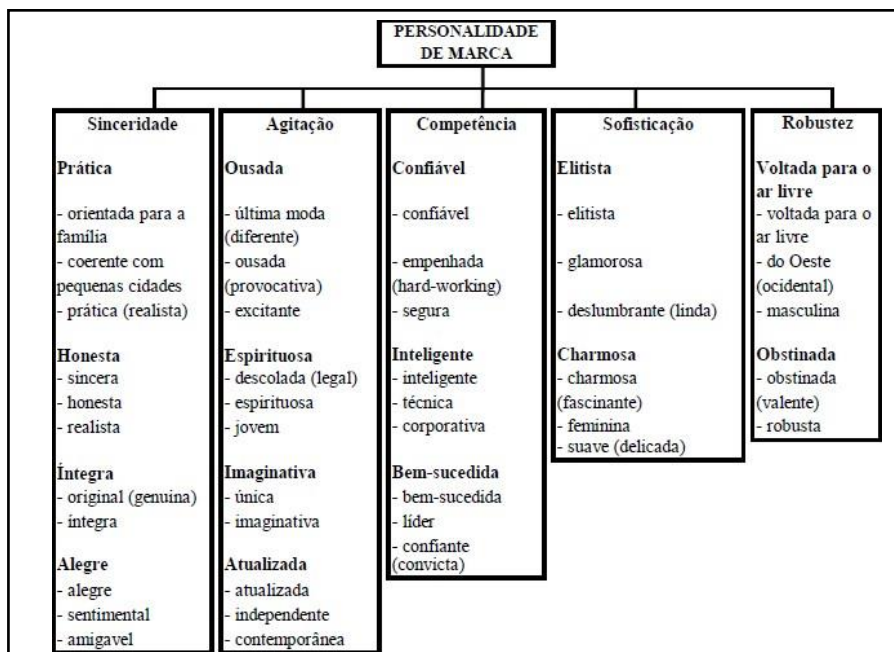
PERSONALIDADE DE MARCA

Sinceridade

Prática

- orientada para a família
- coerente com pequenas cidades
- prática (realista)

Honesta
- sincera
- honesta
- realista

Íntegra
- original (genuina)
- íntegra

Alegre
- alegre
- sentimental
- amigavel

Agitação

Ousada

- última moda (diferente)
- ousada (provocativa)
- excitante

Espirituosa
- descolada (legal)
- espirituosa
- jovem

Imaginativa
- única
- imaginativa

Atualizada
- atualizada
- independente
- contemporânea

Competência

Confiável

- confiável

- empenhada (hard-working)
- segura

Inteligente
- inteligente
- técnica
- corporativa

Bem-sucedida
- bem-sucedida
- líder
- confiante (convicta)

Sofisticação

Elitista

- elitista

- glamorosa

- deslumbrante (linda)

Charmosa
- charmosa (fascinante)
- feminina
- suave (delicada)

Robustez

Voltada para o ar livre
- voltada para o ar livre
- do Oeste (ocidental)
- masculina

Obstinada
- obstinada (valente)
- robusta